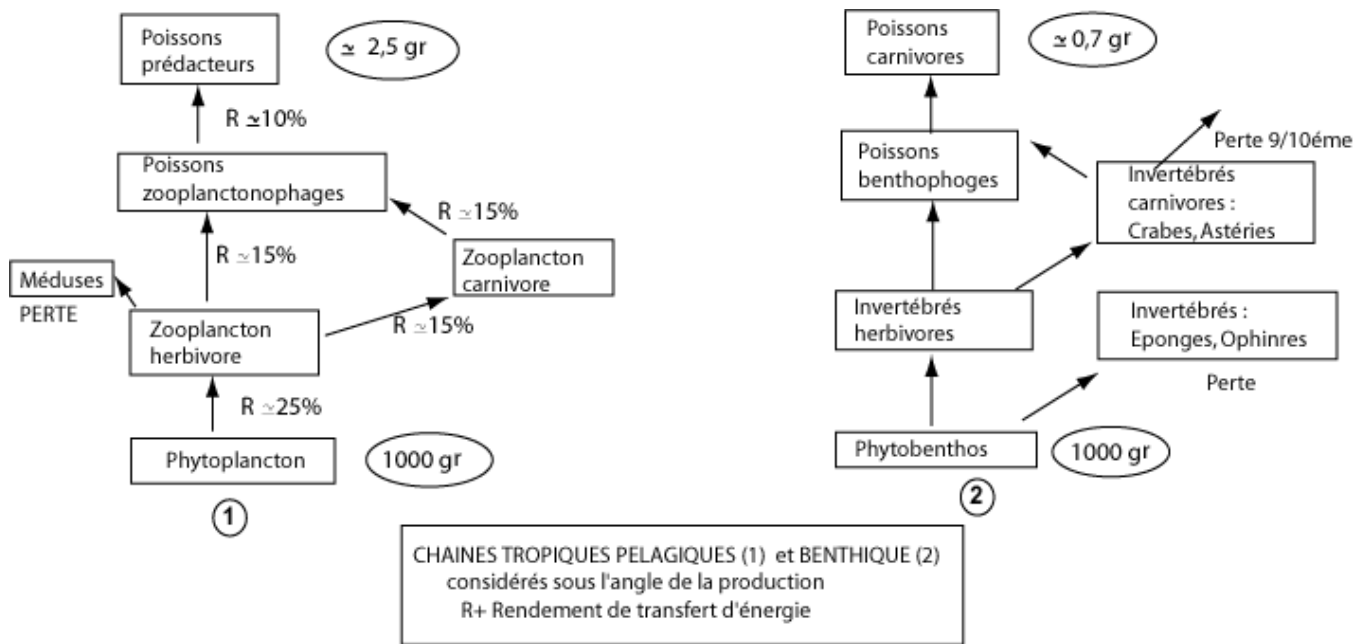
Poissons prédacteurs

$\simeq$ 2,5 gr

R $\simeq$10%

Poissons zooplanctonophages

R $\simeq$15%

R $\simeq$15%

Zooplancton carnivore

Méduses

PERTE

Zooplancton herbivore

R $\simeq$15%

R $\simeq$25%

Phytoplancton

1000 gr

1

Poissons carnivores

$\simeq$ 0,7 gr

Perte 9/10éme

Poissons benthophoges

Invertébrés carnivores : Crabes, Astéries

Invertébrés herbivores

Invertébrés : Eponges, Ophinres

Perte

Phytobenthos

1000 gr

2

CHAINES TROPIQUES PELAGIQUES (1) et BENTHIQUE (2)
considérés sous l'angle de la production
R+ Rendement de transfert d'énergie